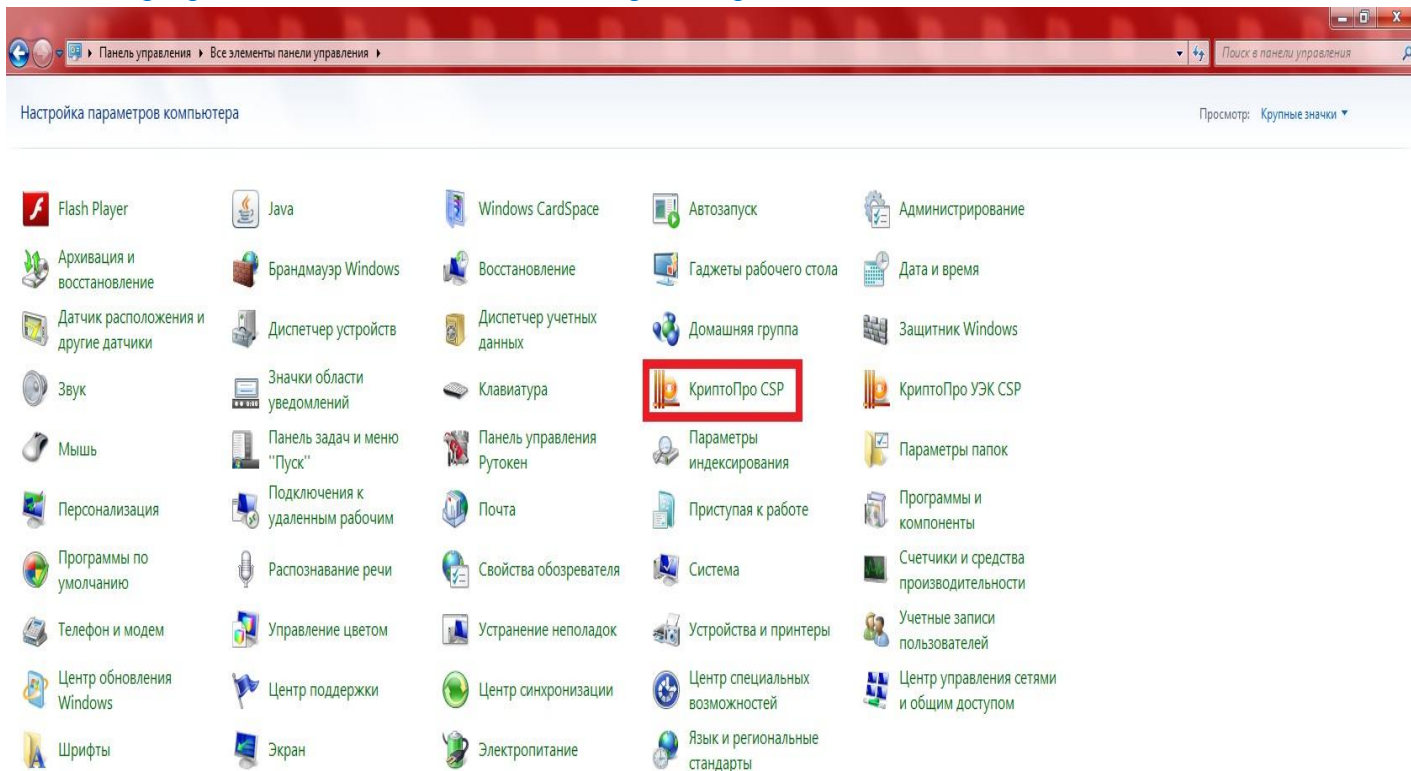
▸ Панель управления ▸ Все элементы панели управления ▸

Поиск в панели управления

Настройка параметров компьютера

Просмотр: Крупные значки ▾

Flash Player

Java

Windows CardSpace

Автозапуск

Администрирование

Архивация и восстановление

Брандмауэр Windows

Восстановление

Гаджеты рабочего стола

Дата и время

Датчик расположения и другие датчики

Диспетчер устройств

Диспетчер учетных данных

Домашняя группа

Защитник Windows

Звук

Значки области уведомлений

Клавиатура

КриптоПро CSP

КриптоПро УЭК CSP

Мышь

Панель задач и меню "Пуск"

Панель управления Рутокен

Параметры индексирования

Параметры папок

Персонализация

Подключения к удаленным рабочим

Почта

Приступая к работе

Программы и компоненты

Программы по умолчанию

Распознавание речи

Свойства обозревателя

Система

Счетчики и средства производительности

Телефон и модем

Управление цветом

Устранение неполадок

Устройства и принтеры

Учетные записи пользователей

Центр обновления Windows

Центр поддержки

Центр синхронизации

Центр специальных возможностей

Центр управления сетями и общим доступом

Шрифты

Экран

Электропитание

Язык и региональные стандарты